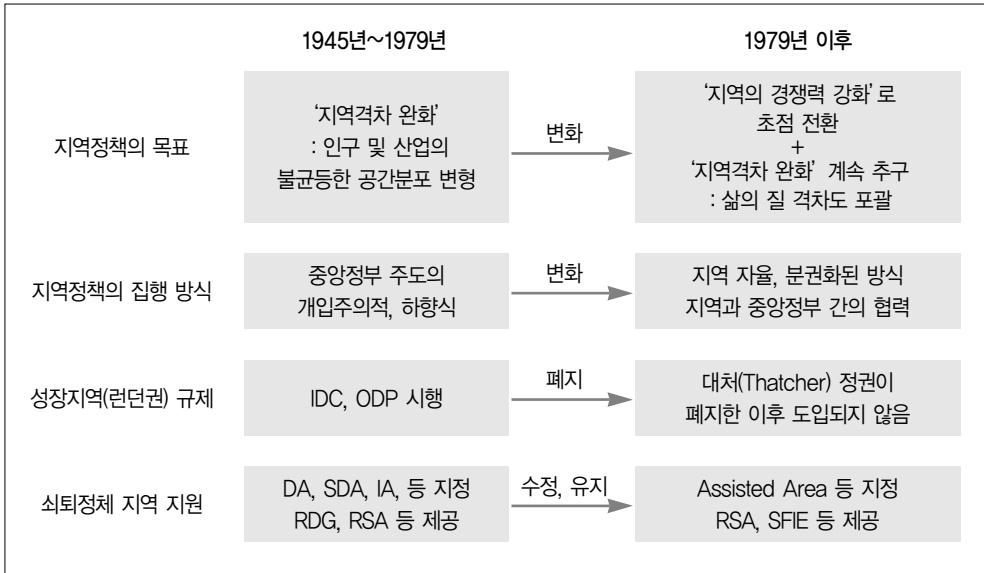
| | 1945년~1979년 | | 1979년 이후 |
|---|---|---|---|
| 지역정책의 목표 | '지역격차 완화' : 인구 및 산업의 불균등한 공간분포 변형 | 변화 | '지역의 경쟁력 강화'로 초점 전환 + '지역격차 완화' 계속 추구 : 삶의 질 격차도 포괄 |
| 지역정책의 집행 방식 | 중앙정부 주도의 개입주의적, 하향식 | 변화 | 지역 자율, 분권화된 방식 지역과 중앙정부 간의 협력 |
| 성장지역(런던권) 규제 | IDC, ODP 시행 | 폐지 | 대처(Thatcher) 정권이 폐지한 이후 도입되지 않음 |
| 쇠퇴정체 지역 지원 | DA, SDA, IA, 등 지정 RDG, RSA 등 제공 | 수정, 유지 | Assisted Area 등 지정 RSA, SFIE 등 제공 |